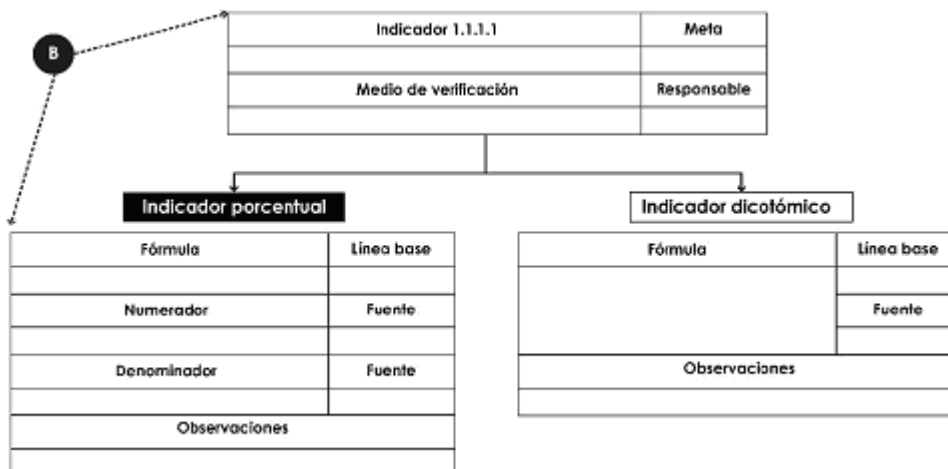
B

| Indicador 1.1.1.1 | Meta |
|---|---|
| | |
| Medio de verificación | Responsable |
| | |

Indicador porcentual

| Fórmula | Línea base |
|---|---|
| | |
| Numerador | Fuente |
| | |
| Denominador | Fuente |
| | |
| Observaciones | |
| | |

Indicador dicotómico

| Fórmula | Línea base |
|---|---|
| | |
| | Fuente |
| | |
| Observaciones | |
| | |